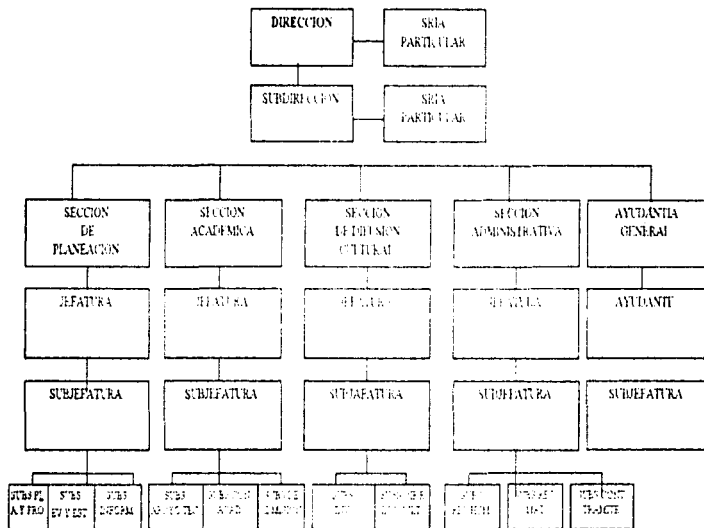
DIRECCION

SRIA PARTICULAR

SUBDIRECCION

SRIA PARTICULAR

SECCION DE PLANEACION

SECCION ACADEMICA

SECCION DE DIFUSION CULTURAL

SECCION ADMINISTRATIVA

AYUDANTIA GENERAL

JEFATURA

JEFATURA

JEFATURA

JEFATURA

AYUDANTE

SUBJEFATURA

SUBJEFATURA

SUBJEFATURA

SUBJEFATURA

SUBJEFATURA

SUBS PL A Y PRO

SUBS EV Y EST

SUBS INFORM

SUBS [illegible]

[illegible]

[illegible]

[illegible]

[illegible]

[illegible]

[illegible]

SUBS CONT TRAMITE